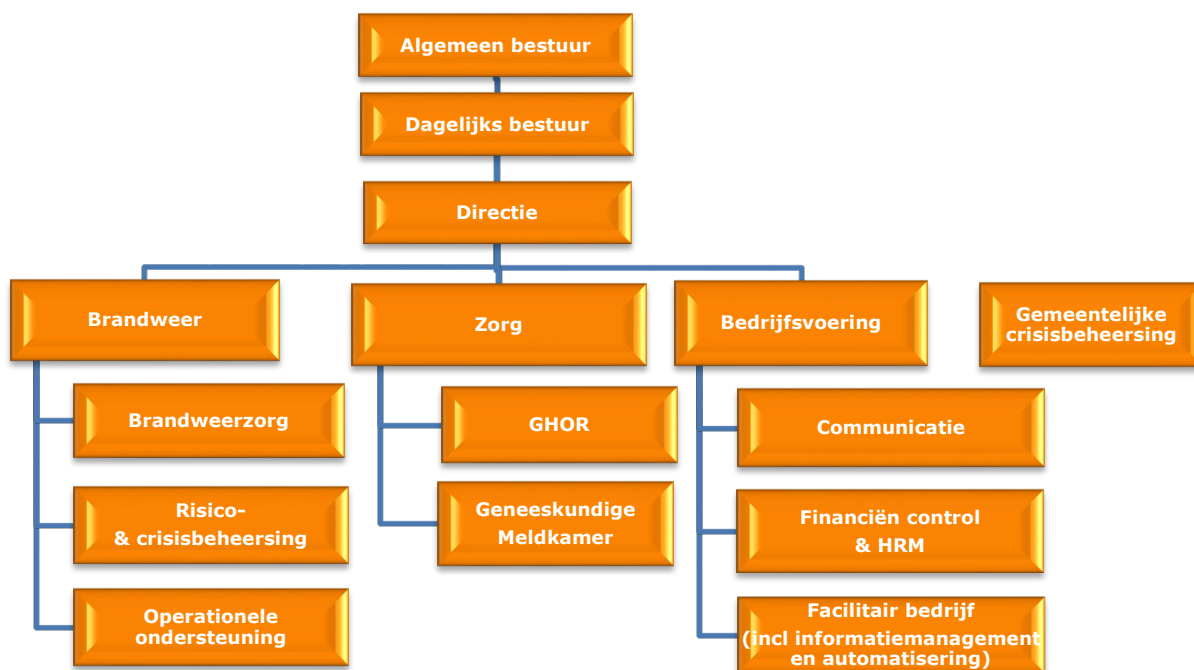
Algemeen bestuur

Dagelijks bestuur

Directie

Brandweer

Zorg

Bedrijfsvoering

Gemeentelijke crisisbeheersing

Brandweerzorg

Risico- & crisisbeheersing

Operationele ondersteuning

GHOR

Geneeskundige Meldkamer

Communicatie

Financiën control & HRM

Facilitair bedrijf (incl informatiemanagement en automatisering)